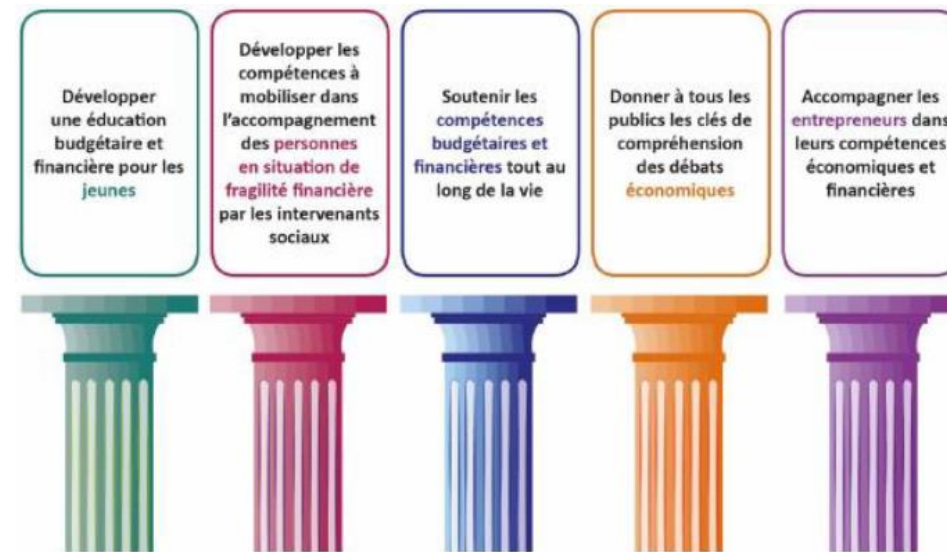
Développer une éducation budgétaire et financière pour les jeunes

Développer les compétences à mobiliser dans l'accompagnement des personnes en situation de fragilité financière par les intervenants sociaux

Soutenir les compétences budgétaires et financières tout au long de la vie

Donner à tous les publics les clés de compréhension des débats économiques

Accompagner les entrepreneurs dans leurs compétences économiques et financières